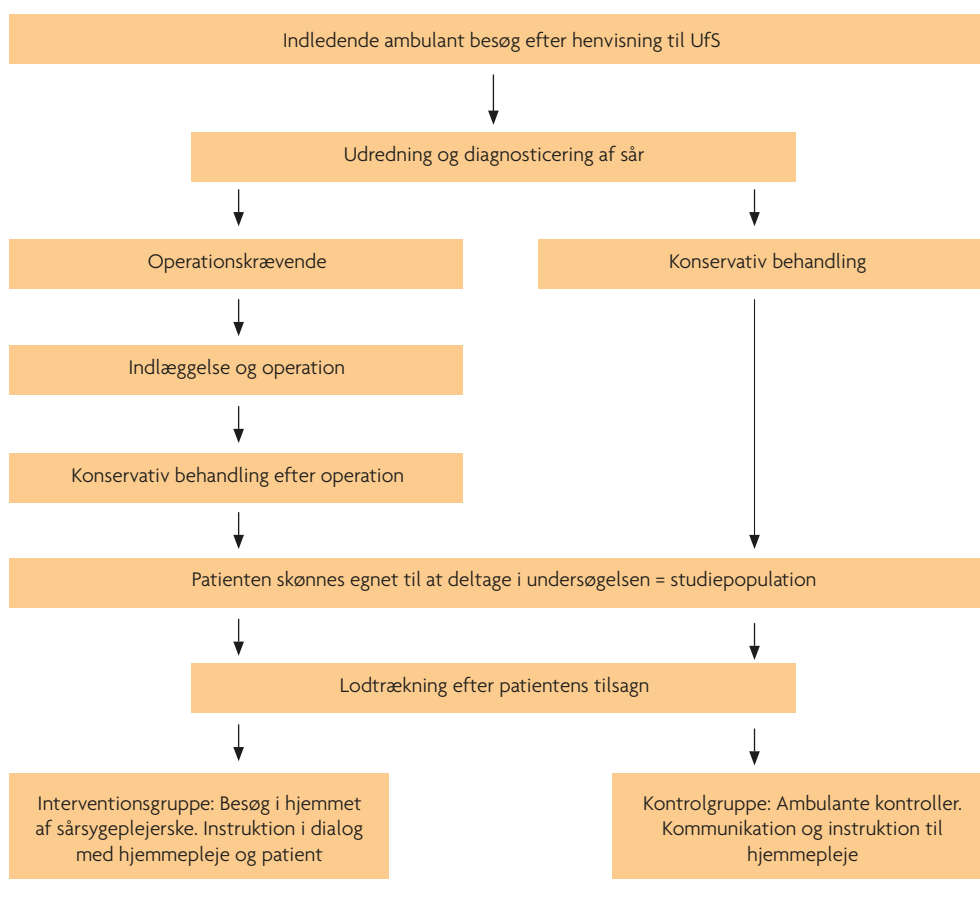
Indledende ambulant besøg efter henvisning til UfS

Udredning og diagnosticering af sår

Operationskrævende

Konservativ behandling

Indlæggelse og operation

Konservativ behandling efter operation

Patienten skønnes egnet til at deltage i undersøgelsen = studiepopulation

Lodtrækning efter patientens tilsagn

Interventionsgruppe: Besøg i hjemmet af sårsygeplejerske. Instruktion i dialog med hjemmepleje og patient

Kontrolgruppe: Ambulante kontroller. Kommunikation og instruktion til hjemmepleje